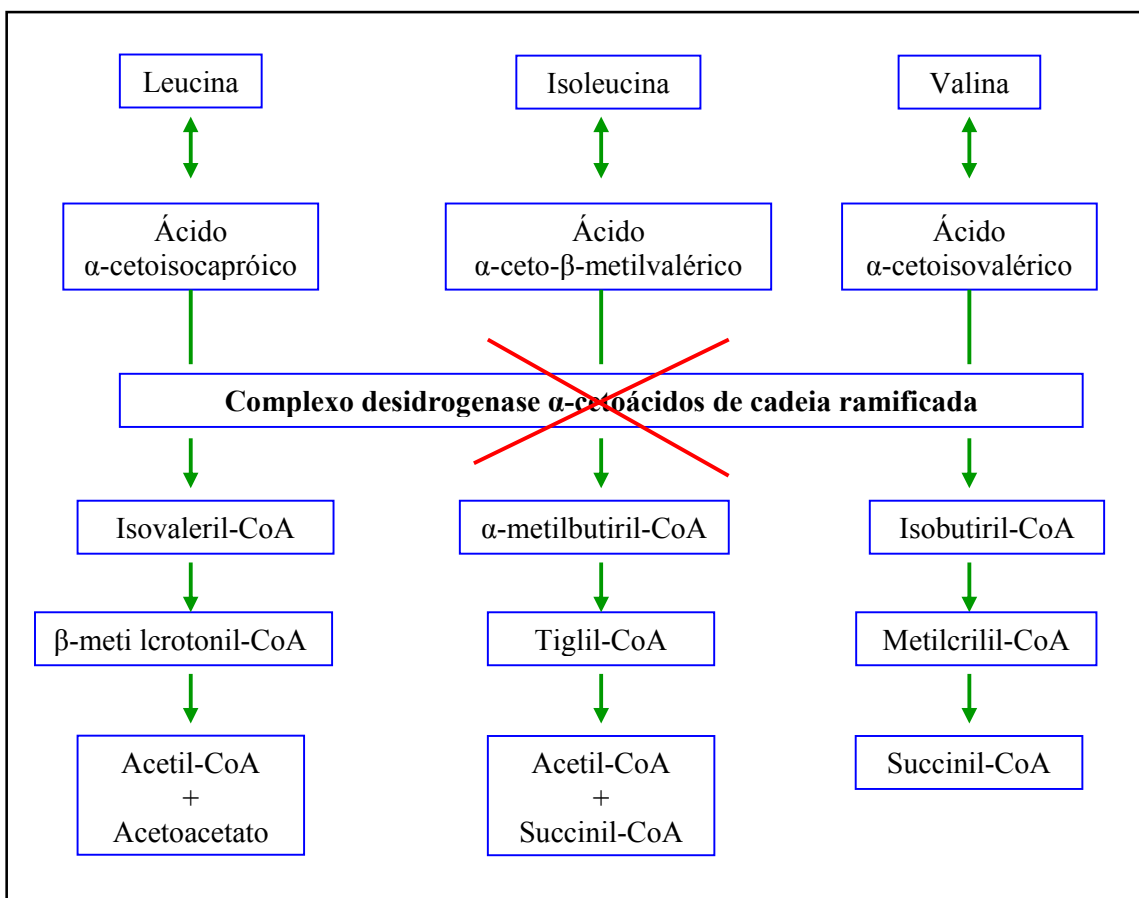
Leucina

Isoleucina

Valina

Ácido α-cetoisocapróico

Ácido α-ceto-β-metilvalérico

Ácido α-cetoisovalérico

Complexo desidrogenase α-cetoácidos de cadeia ramificada

Isovaleril-CoA

α-metilbutiril-CoA

Isobutiril-CoA

β-meti lcrotonil-CoA

Tiglil-CoA

Metilcrilil-CoA

Acetil-CoA + Acetoacetato

Acetil-CoA + Succinil-CoA

Succinil-CoA